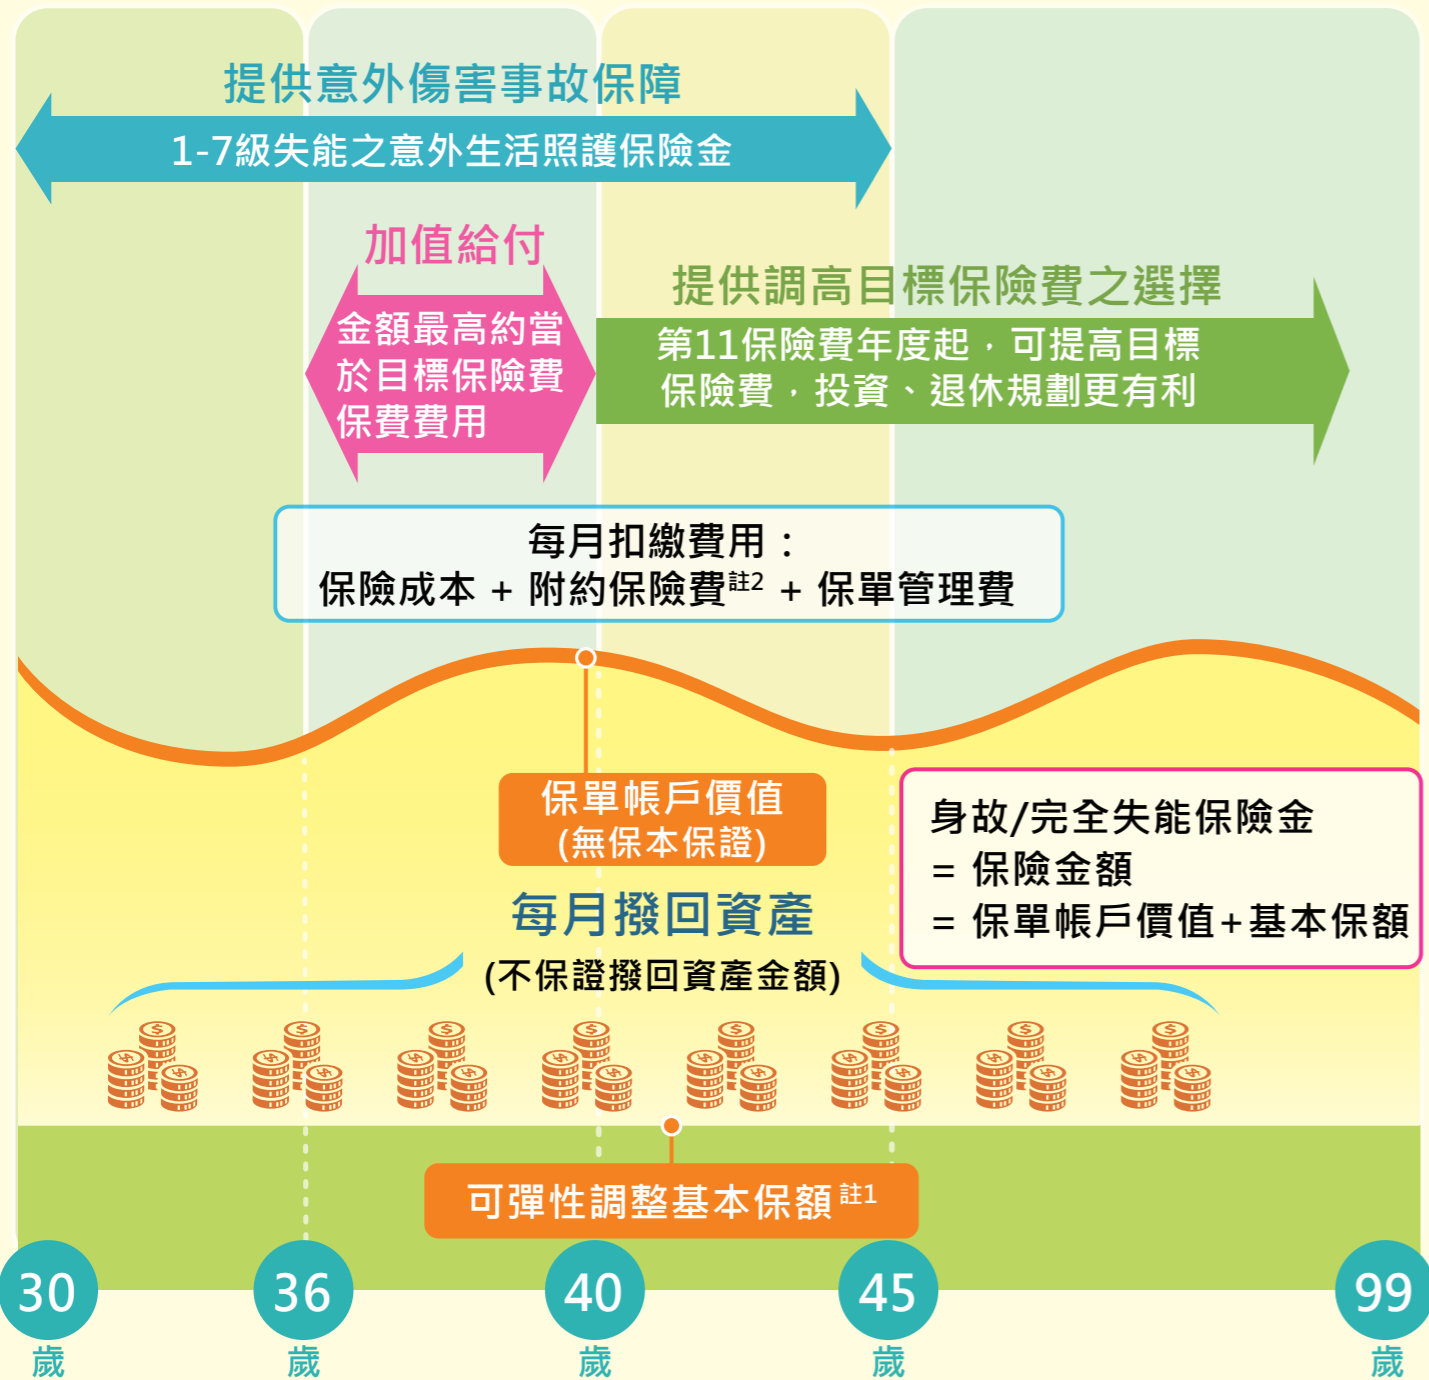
提供意外傷害事故保障

1-7級失能之意外生活照護保險金

加值給付

金額最高約當於目標保險費保費費用

提供調高目標保險費之選擇

第11保險費年度起，可提高目標保險費，投資、退休規劃更有利

每月扣繳費用：
保險成本 + 附約保險費$^{註2}$ + 保單管理費

保單帳戶價值
(無保本保證)

每月撥回資產
(不保證撥回資產金額)

身故/完全失能保險金
= 保險金額
= 保單帳戶價值+基本保額

可彈性調整基本保額$^{註1}$

30 歲

36 歲

40 歲

45 歲

99 歲